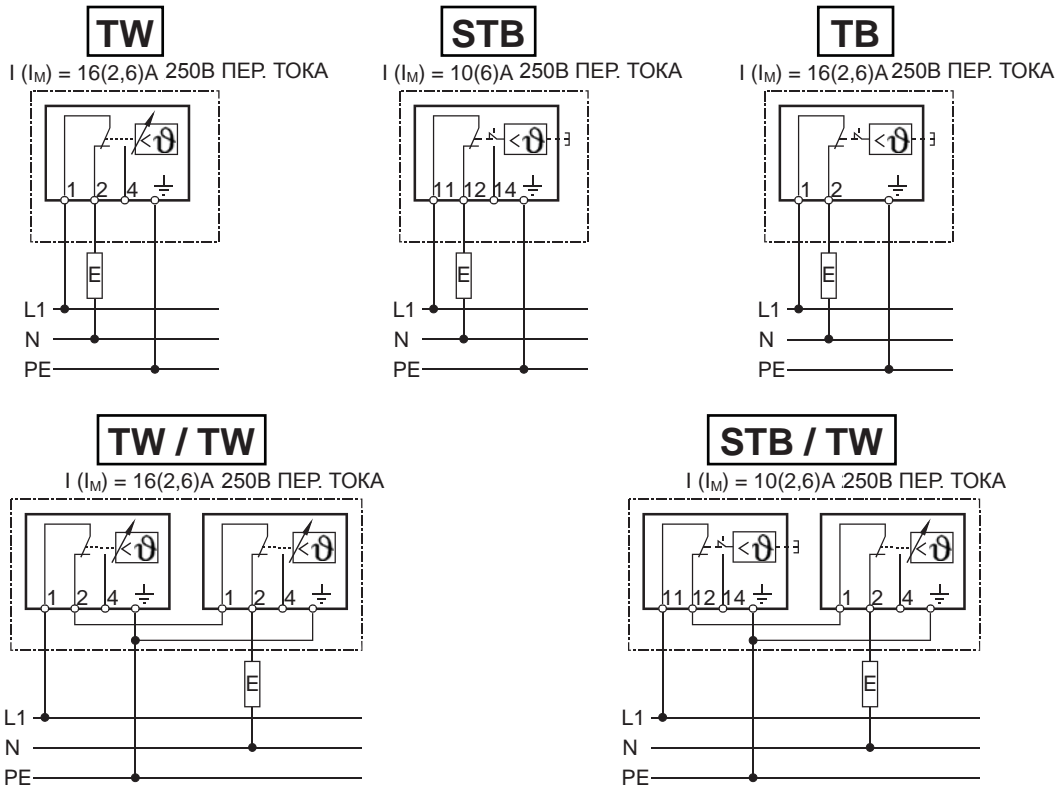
TW
I ($I_M$) = 16(2,6)A 250В ПЕР. ТОКА
$<\vartheta$
1 2 4 ⏚
E
L1
N
PE

STB
I ($I_M$) = 10(6)A 250В ПЕР. ТОКА
$<\vartheta$
11 12 14 ⏚
E
L1
N
PE

TB
I ($I_M$) = 16(2,6)A 250В ПЕР. ТОКА
$<\vartheta$
1 2 ⏚
E
L1
N
PE

TW / TW
I ($I_M$) = 16(2,6)A 250В ПЕР. ТОКА
$<\vartheta$
1 2 4 ⏚
$<\vartheta$
1 2 4 ⏚
E
L1
N
PE

STB / TW
I ($I_M$) = 10(2,6)A 250В ПЕР. ТОКА
$<\vartheta$
11 12 14 ⏚
$<\vartheta$
1 2 4 ⏚
E
L1
N
PE